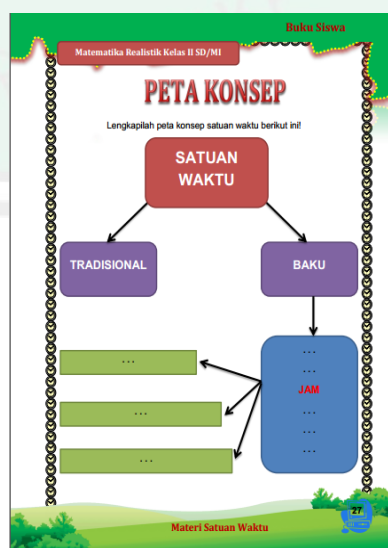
Buku Siswa

Matematika Realistik Kelas II SD/MI

PETA KONSEP

Lengkapilah peta konsep satuan waktu berikut ini!

SATUAN WAKTU

TRADISIONAL

BAKU

...

...

...

...
...
JAM
...
...
...

27

Materi Satuan Waktu